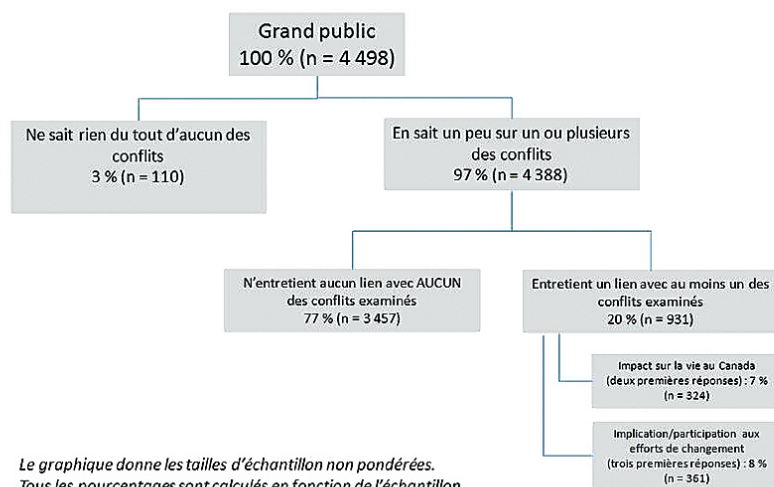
Grand public
100 % (n = 4 498)

Ne sait rien du tout d'aucun des conflits
3 % (n = 110)

En sait un peu sur un ou plusieurs des conflits
97 % (n = 4 388)

N'entretient aucun lien avec AUCUN des conflits examinés
77 % (n = 3 457)

Entretient un lien avec au moins un des conflits examinés
20 % (n = 931)

Impact sur la vie au Canada (deux premières réponses) : 7 % (n = 324)

Implication/participation aux efforts de changement (trois premières réponses) : 8 % (n = 361)

Le graphique donne les tailles d'échantillon non pondérées.
Tous les pourcentages sont calculés en fonction de l'échantillon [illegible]